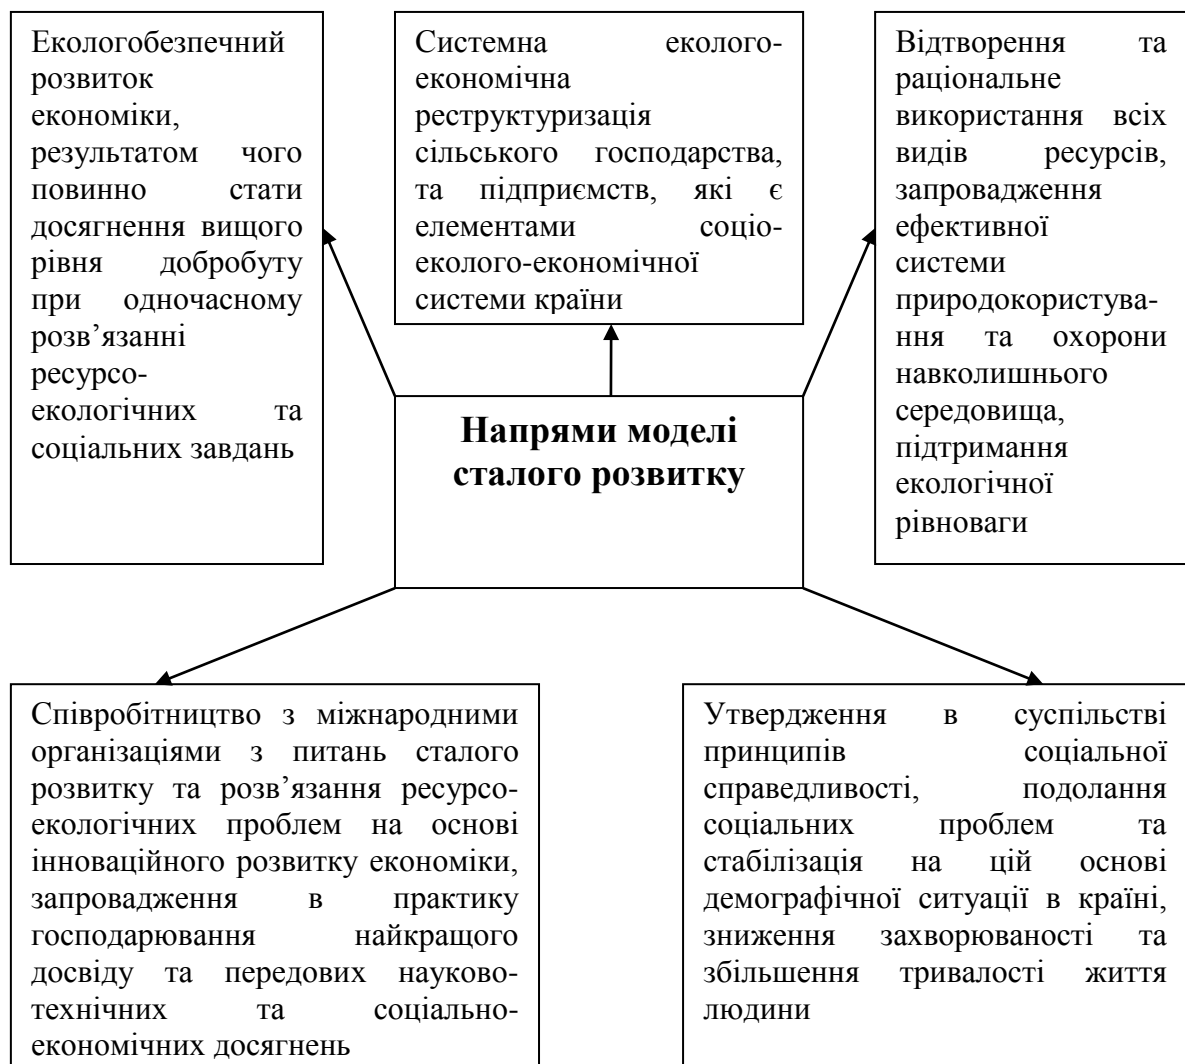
Екологобезпечний розвиток економіки, результатом чого повинно стати досягнення вищого рівня добробуту при одночасному розв’язанні ресурсо-екологічних та соціальних завдань

Системна еколого-економічна реструктуризація сільського господарства, та підприємств, які є елементами соціо-еколого-економічної системи країни

Відтворення та раціональне використання всіх видів ресурсів, запровадження ефективної системи природокористування та охорони навколишнього середовища, підтримання екологічної рівноваги

**Напрями моделі сталого розвитку**

Співробітництво з міжнародними організаціями з питань сталого розвитку та розв’язання ресурсо-екологічних проблем на основі інноваційного розвитку економіки, запровадження в практику господарювання найкращого досвіду та передових науково-технічних та соціально-економічних досягнень

Утвердження в суспільстві принципів соціальної справедливості, подолання соціальних проблем та стабілізація на цій основі демографічної ситуації в країні, зниження захворюваності та збільшення тривалості життя людини